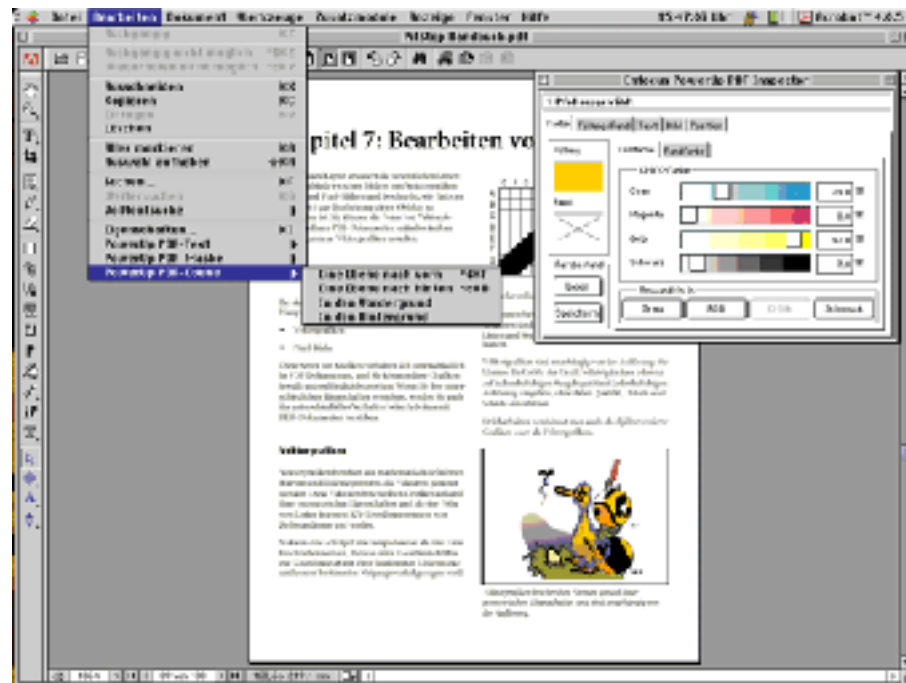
Datei Bearbeiten Dokument Werkzeuge Zusatzmodule Anzeige Fenster Hilfe 15:47:55 Uhr Acrobat™ 4.0.5

PitStop Handbuch.pdf

Widerrufen
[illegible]
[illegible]

Ausschneiden ⌘X
Kopieren ⌘C
Einfügen
Löschen

Alles markieren ⌘A
Auswahl aufheben ⇧⌘A

Suchen... ⌘F
Weitersuchen
Aufforderung

Voreinstellungen... ⌘K
PowerUp PDF-Text
PowerUp PDF-Masken
PowerUp PDF-Ebene

Eine Ebene nach vorn
Eine Ebene nach hinten
In den Vordergrund
In den Hintergrund

Enfocus PowerUp PDF Inspector

Farbe Füllungsfarbe Kontur Bild Position

Füllung
Kontur

Farbmodell
Gestalt
Speichern

Cyan
Magenta
Gelb
Schwarz

Prozessfarbe
Grau RGB CMYK Schmuck

pitel 7: Bearbeiten vo

Vektorgrafiken

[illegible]